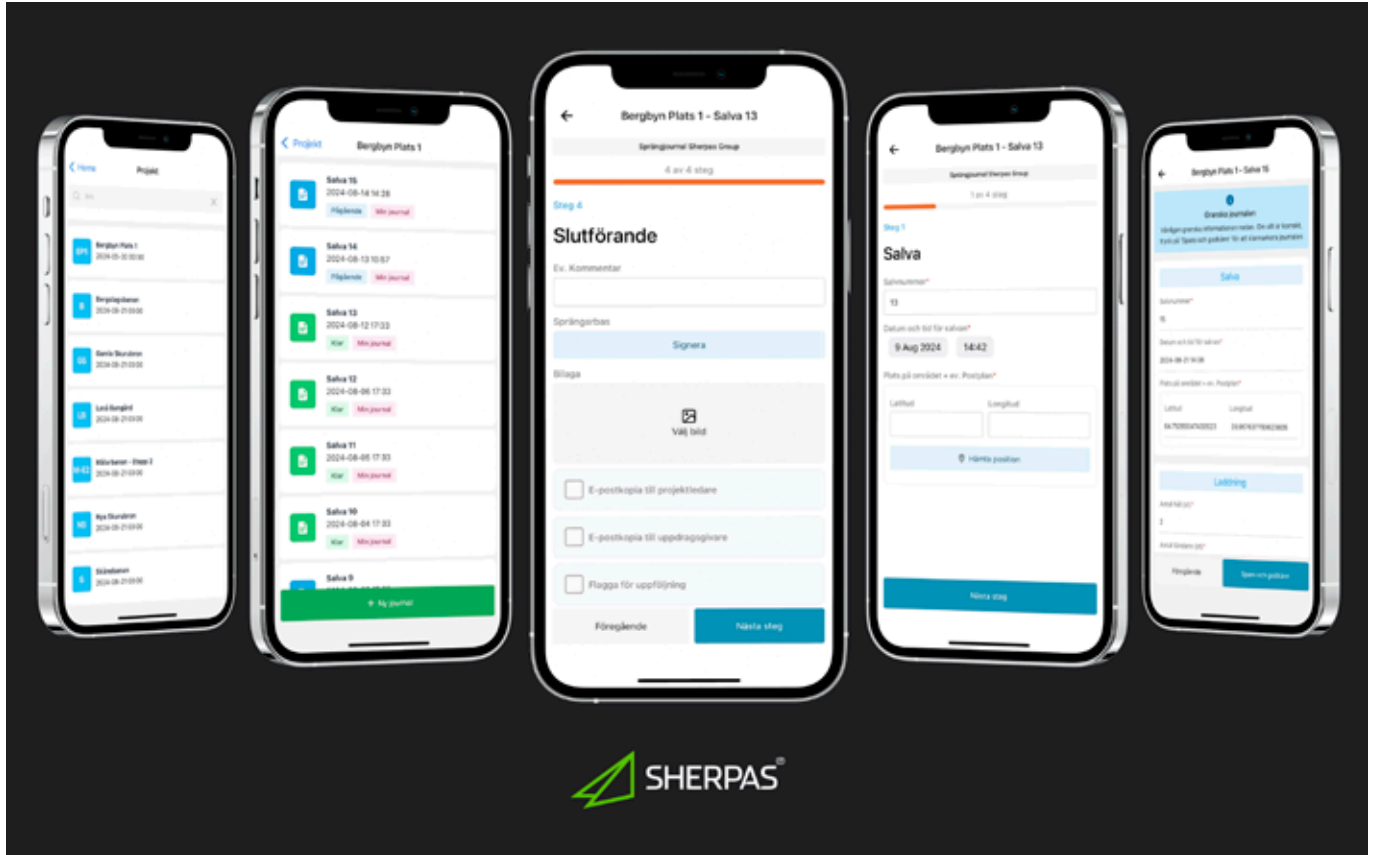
Hem
Projekt
Sök

BPS Bergbyn Plats 1
2024-05-30 00:00
B Bergslagsbanan
2024-08-21 00:00
GS Gamla Skuruleden
2024-08-21 00:00
LB Lock Bangård
2024-08-21 00:00
M-E3 Mälarbanan - Etapp 3
2024-08-21 00:00
NS Nya Skuruleden
2024-08-21 00:00
S Skärsbanan
2024-08-21 00:00

Projekt
Bergbyn Plats 1

Salva 15
2024-08-14 14:28
Pågående Min journal
Salva 14
2024-08-13 10:57
Pågående Min journal
Salva 13
2024-08-12 17:33
Klar Min journal
Salva 12
2024-08-06 17:33
Klar Min journal
Salva 11
2024-08-05 17:33
Klar Min journal
Salva 10
2024-08-04 17:33
Klar Min journal
Salva 9
+ Ny journal

Bergbyn Plats 1 - Salva 13
Sprängjournal Sherpas Group
4 av 4 steg
Steg 4
Slutförande
Ev. Kommentar
Sprängarbas
Signera
Bilaga
Välj bild
E-postkopia till projektledare
E-postkopia till uppdragsgivare
Flagga för uppföljning
Föregående
Nästa steg

Bergbyn Plats 1 - Salva 13
Sprängjournal Sherpas Group
1 av 4 steg
Steg 1
Salva
Salvnummer*
13
Datum och tid för salvan*
9 Aug 2024
14:42
Plats på området + ev. Postplan*
Latitud
Longitud
Hämta position
Nästa steg

Bergbyn Plats 1 - Salva 15
Granska journalen
Vänligen granska informationen nedan. Om allt är korrekt, tryck på "Spara och godkänn" för att slutföra journalen.
Salva
Salvnummer*
15
Datum och tid för salvan*
2024-08-21 14:08
Plats på området + ev. Postplan*
Latitud
Longitud
64.7508504745923
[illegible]
Laddning
Antal hål (st)*
2
Antal tändare (st)*
Föregående
Spara och godkänn

SHERPAS®